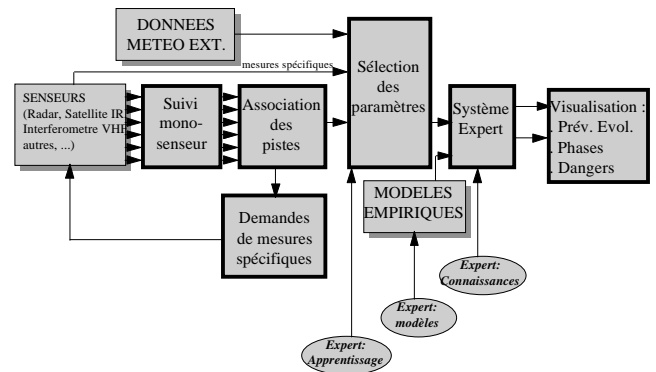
DONNEES METEO EXT.

mesures spécifiques

SENSEURS (Radar, Satellite IR, Interferometre VHF, autres, ...)

Suivi mono-senseur

Association des pistes

Sélection des paramètres

Système Expert

Visualisation :
. Prév. Evol.
. Phases
. Dangers

Demandes de mesures spécifiques

MODELES EMPIRIQUES

Expert: Connaissances

Expert: modèles

Expert: Apprentissage